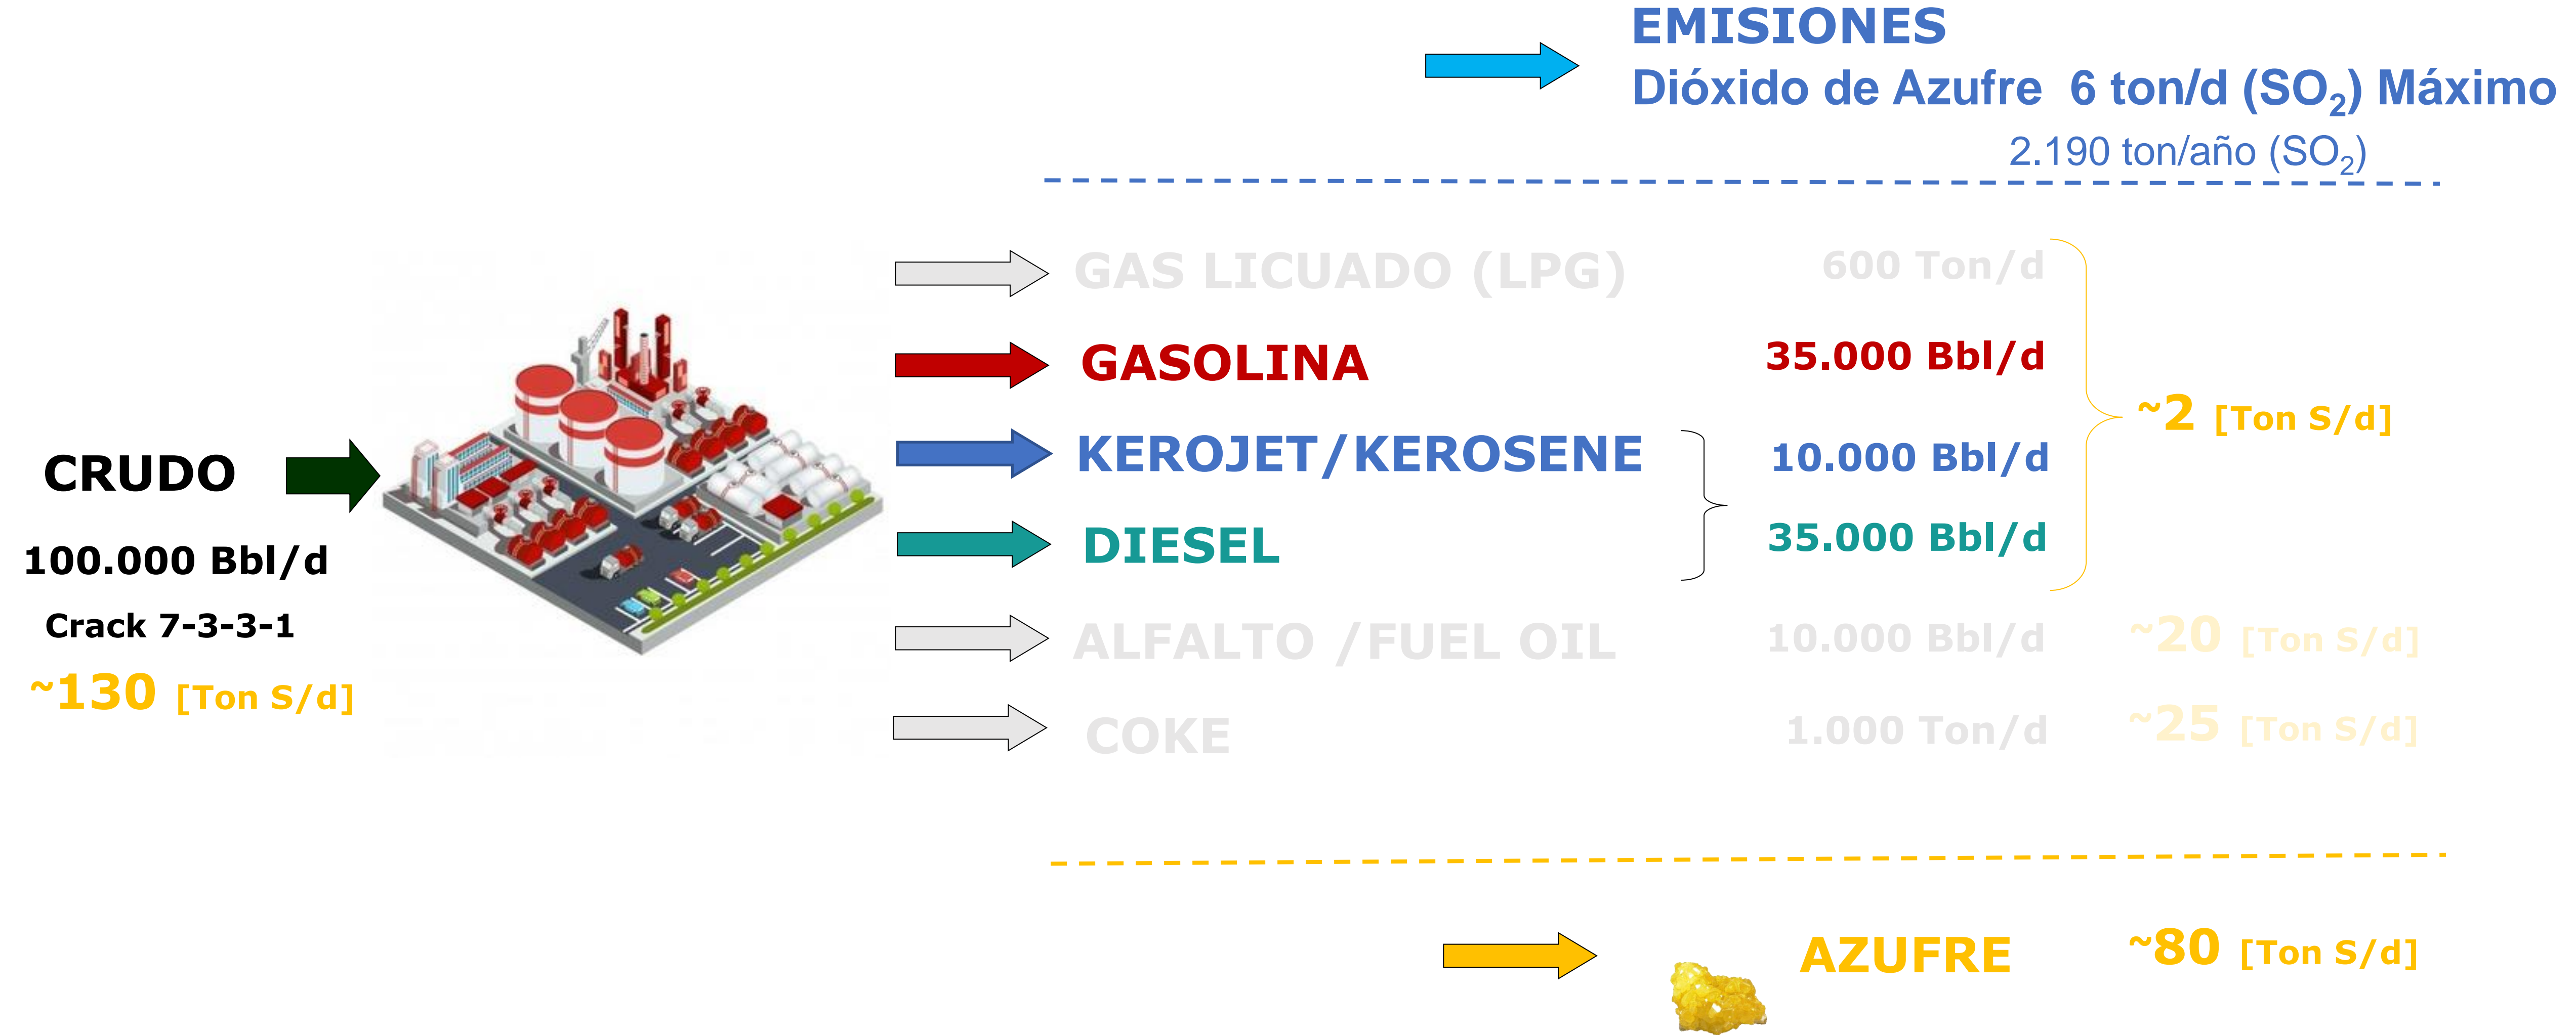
EMISIONES
Dióxido de Azufre 6 ton/d ($SO_2$) Máximo
2.190 ton/año ($SO_2$)

CRUDO
100.000 Bbl/d
Crack 7-3-3-1
~130 [Ton S/d]

GAS LICUADO (LPG) 600 Ton/d
GASOLINA 35.000 Bbl/d
KEROJET/KEROSENE 10.000 Bbl/d
DIESEL 35.000 Bbl/d
~2 [Ton S/d]
ALFALTO /FUEL OIL 10.000 Bbl/d ~20 [Ton S/d]
COKE 1.000 Ton/d ~25 [Ton S/d]

AZUFRE ~80 [Ton S/d]